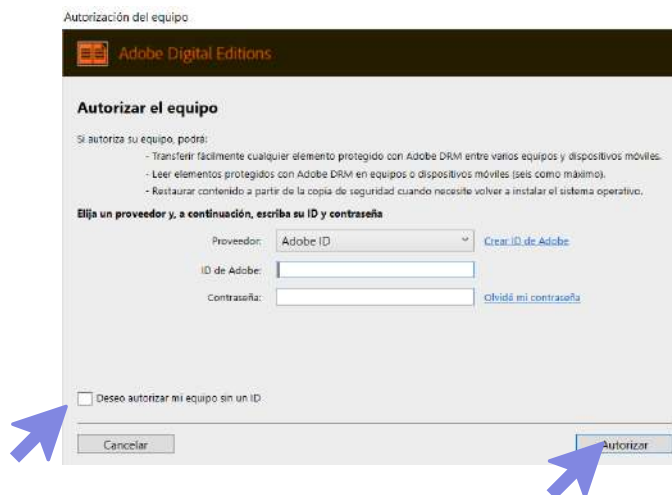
Autorización del equipo

Adobe Digital Editions

Autorizar el equipo

Si autoriza su equipo, podrá:

- Transferir fácilmente cualquier elemento protegido con Adobe DRM entre varios equipos y dispositivos móviles.
- Leer elementos protegidos con Adobe DRM en equipos o dispositivos móviles (seis como máximo).
- Restaurar contenido a partir de la copia de seguridad cuando necesite volver a instalar el sistema operativo.

Elija un proveedor y, a continuación, escriba su ID y contraseña

Proveedor: Adobe ID
Crear ID de Adobe

ID de Adobe:

Contraseña:
Olvidé mi contraseña

Deseo autorizar mi equipo sin un ID

Cancelar

Autorizar